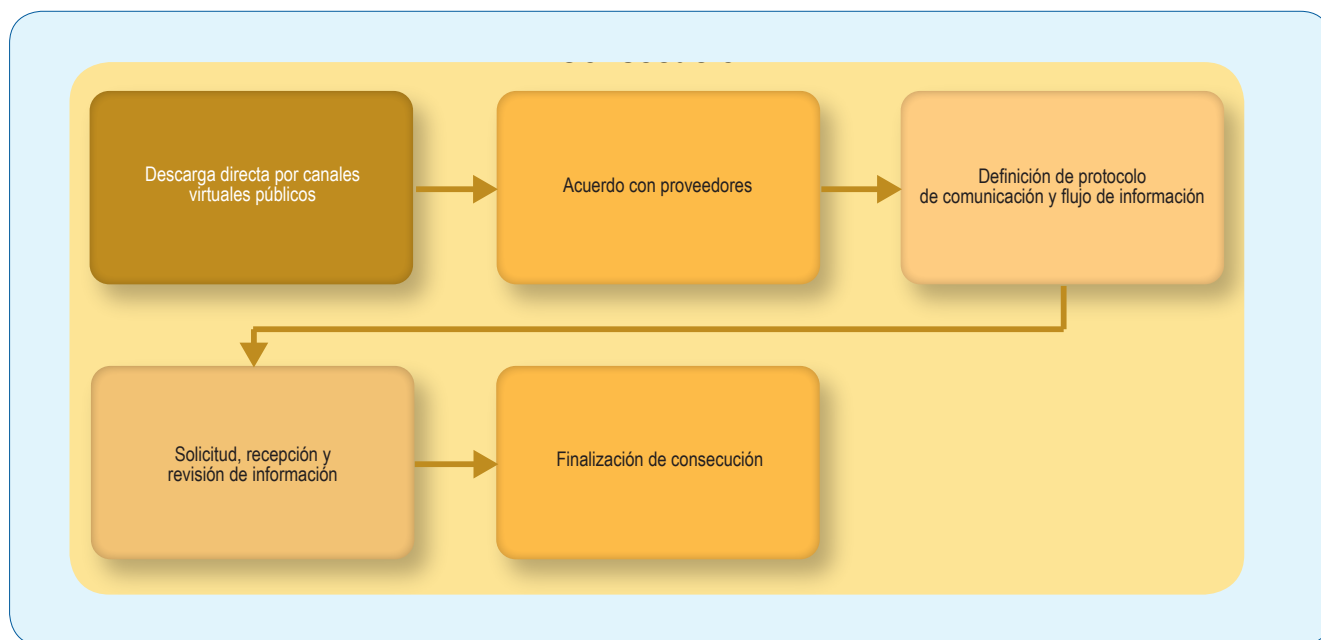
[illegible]

Descarga directa por canales virtuales públicos

Acuerdo con proveedores

Definición de protocolo de comunicación y flujo de información

Solicitud, recepción y revisión de información

Finalización de consecución